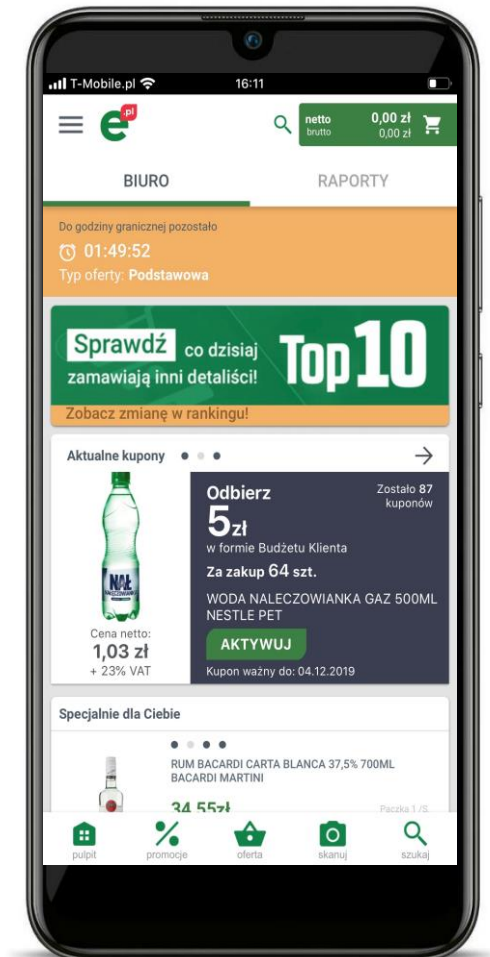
T-Mobile.pl 16:11

e pl

netto 0,00 zł
brutto 0,00 zł

BIURO RAPORTY

Do godziny granicznej pozostało
01:49:52
Typ oferty: Podstawowa

Sprawdź co dzisiaj zamawiają inni detaliści! Top10
Zobacz zmianę w rankingu!

Aktualne kupony

NAŁ

Cena netto:
1,03 zł
+ 23% VAT

Odbierz
5zł
w formie Budżetu Klienta
Za zakup 64 szt.
WODA NALECZOWIANKA GAZ 500ML NESTLE PET
AKTYWUJ
Kupon ważny do: 04.12.2019

Zostało 87 kuponów

Specjalnie dla Ciebie

RUM BACARDI CARTA BLANCA 37,5% 700ML BACARDI MARTINI
34,55zł
Paczka 1 /S

pulpit promocje oferta skanuj szukaj